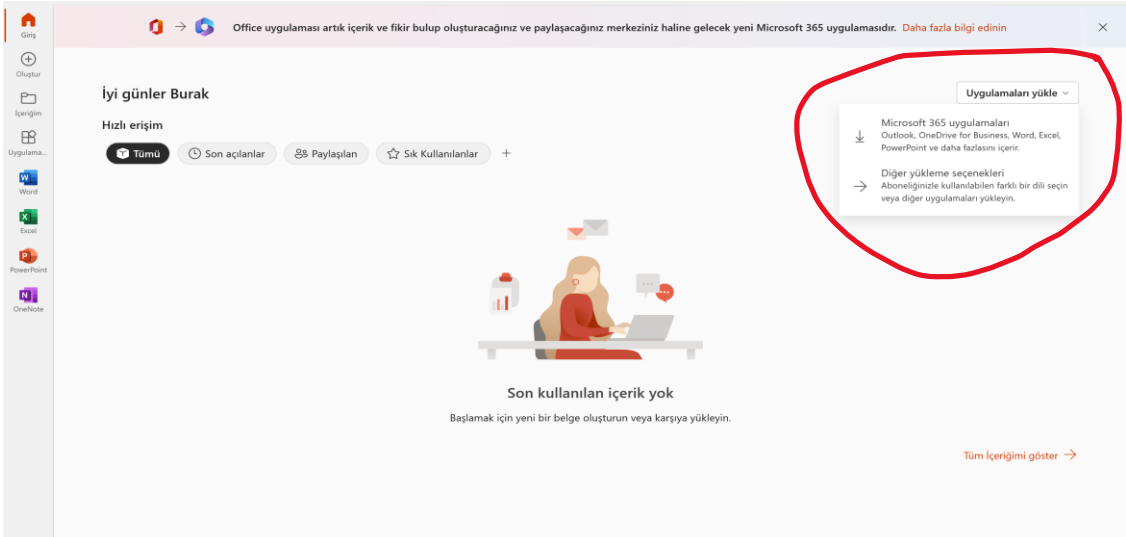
Giriş
Oluştur
İçeriğim
Uygulama...
Word
Excel
PowerPoint
OneNote

Office uygulaması artık içerik ve fikir bulup oluşturacağınız ve paylaşacağınız merkeziniz haline gelecek yeni Microsoft 365 uygulamasıdır. Daha fazla bilgi edinin

İyi günler Burak

Uygulamaları yükle

Microsoft 365 uygulamaları
Outlook, OneDrive for Business, Word, Excel, PowerPoint ve daha fazlasını içerir.

Diğer yükleme seçenekleri
Aboneliğinizle kullanılabilen farklı bir dili seçin veya diğer uygulamaları yükleyin.

Hızlı erişim

Tümü
Son açılanlar
Paylaşılan
Sık Kullanılanlar
+

Son kullanılan içerik yok

Başlamak için yeni bir belge oluşturun veya karşıya yükleyin.

Tüm İçeriğimi göster